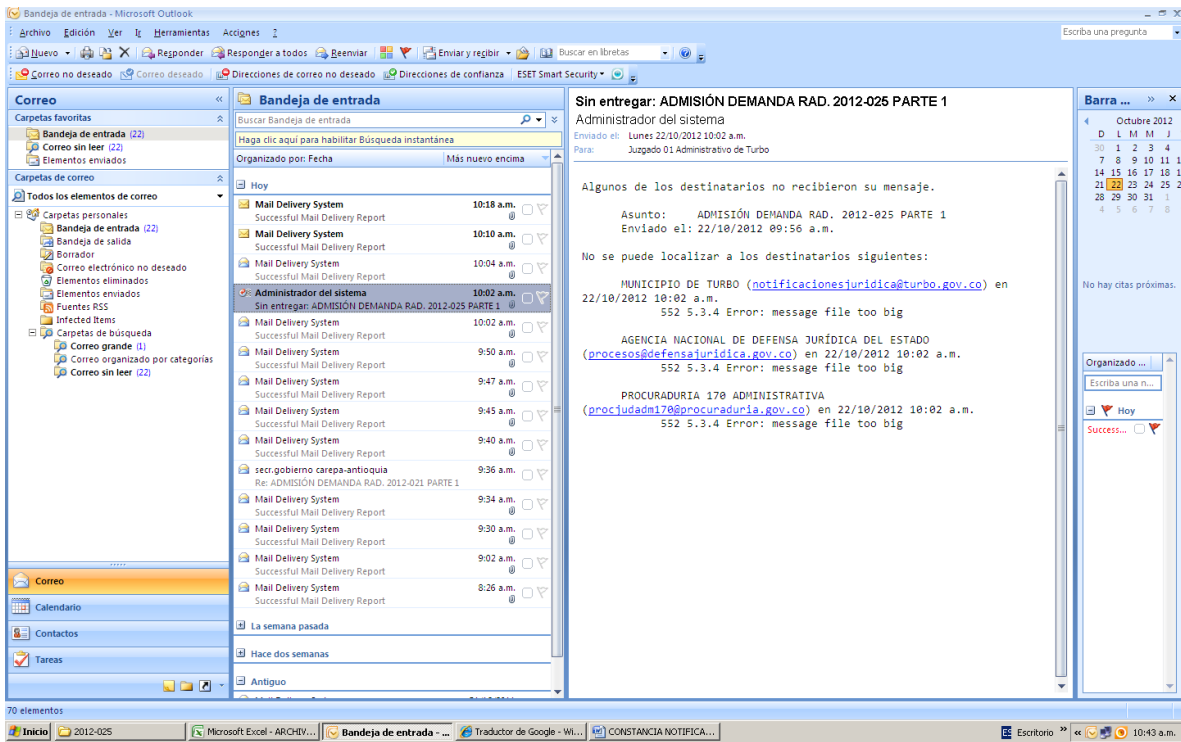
Bandeja de entrada - Microsoft Outlook

Archivo Edición Ver Ir Herramientas Acciones ?

Escriba una pregunta

Nuevo Responder Responder a todos Reenviar Enviar y recibir Buscar en libretas

Correo no deseado Correo deseado Direcciones de correo no deseado Direcciones de confianza ESET Smart Security

Correo

Carpetas favoritas
Bandeja de entrada (22)
Correo sin leer (22)
Elementos enviados

Carpetas de correo
Todos los elementos de correo
Carpetas personales
Bandeja de entrada (22)
Bandeja de salida
Borrador
Correo electrónico no deseado
Elementos eliminados
Elementos enviados
Fuentes RSS
Infected Items
Carpetas de búsqueda
Correo grande (1)
Correo organizado por categorías
Correo sin leer (22)

Correo
Calendario
Contactos
Tareas

Bandeja de entrada

Buscar Bandeja de entrada
Haga clic aquí para habilitar Búsqueda instantánea
Organizado por: Fecha | Más nuevo encima

Hoy
Mail Delivery System 10:18 a.m.
Successful Mail Delivery Report
Mail Delivery System 10:10 a.m.
Successful Mail Delivery Report
Mail Delivery System 10:04 a.m.
Successful Mail Delivery Report
Administrador del sistema 10:02 a.m.
Sin entregar: ADMISIÓN DEMANDA RAD. 2012-025 PARTE 1
Mail Delivery System 10:02 a.m.
Successful Mail Delivery Report
Mail Delivery System 9:50 a.m.
Successful Mail Delivery Report
Mail Delivery System 9:47 a.m.
Successful Mail Delivery Report
Mail Delivery System 9:45 a.m.
Successful Mail Delivery Report
Mail Delivery System 9:40 a.m.
Successful Mail Delivery Report
secr.gobierno carepa-antioquia 9:36 a.m.
Re: ADMISIÓN DEMANDA RAD. 2012-021 PARTE 1
Mail Delivery System 9:34 a.m.
Successful Mail Delivery Report
Mail Delivery System 9:30 a.m.
Successful Mail Delivery Report
Mail Delivery System 9:02 a.m.
Successful Mail Delivery Report
Mail Delivery System 8:26 a.m.
Successful Mail Delivery Report
La semana pasada
Hace dos semanas
Antiguo

Sin entregar: ADMISIÓN DEMANDA RAD. 2012-025 PARTE 1
Administrador del sistema
Enviado el: Lunes 22/10/2012 10:02 a.m.
Para: Juzgado 01 Administrativo de Turbo

Algunos de los destinatarios no recibieron su mensaje.

Asunto: ADMISIÓN DEMANDA RAD. 2012-025 PARTE 1
Enviado el: 22/10/2012 09:56 a.m.

No se puede localizar a los destinatarios siguientes:

MUNICIPIO DE TURBO (notificacionesjuridica@turbo.gov.co) en 22/10/2012 10:02 a.m.
552 5.3.4 Error: message file too big

AGENCIA NACIONAL DE DEFENSA JURÍDICA DEL ESTADO (procesos@defensajuridica.gov.co) en 22/10/2012 10:02 a.m.
552 5.3.4 Error: message file too big

PROCURADURIA 170 ADMINISTRATIVA (procjudadm170@procuraduria.gov.co) en 22/10/2012 10:02 a.m.
552 5.3.4 Error: message file too big

Barra ...
Octubre 2012
D L M M J
30 1 2 3 4
7 8 9 10 11
14 15 16 17 18
21 22 23 24 25
28 29 30 31 1
4 5 6 7 8
No hay citas próximas.
Organizado ...
Escriba una n...
Hoy
Success...

70 elementos

Inicio 2012-025 Microsoft Excel - ARCHIV... Bandeja de entrada - ... Traductor de Google - Wi... CONSTANCIA NOTIFICA... Escritorio 10:43 a.m.